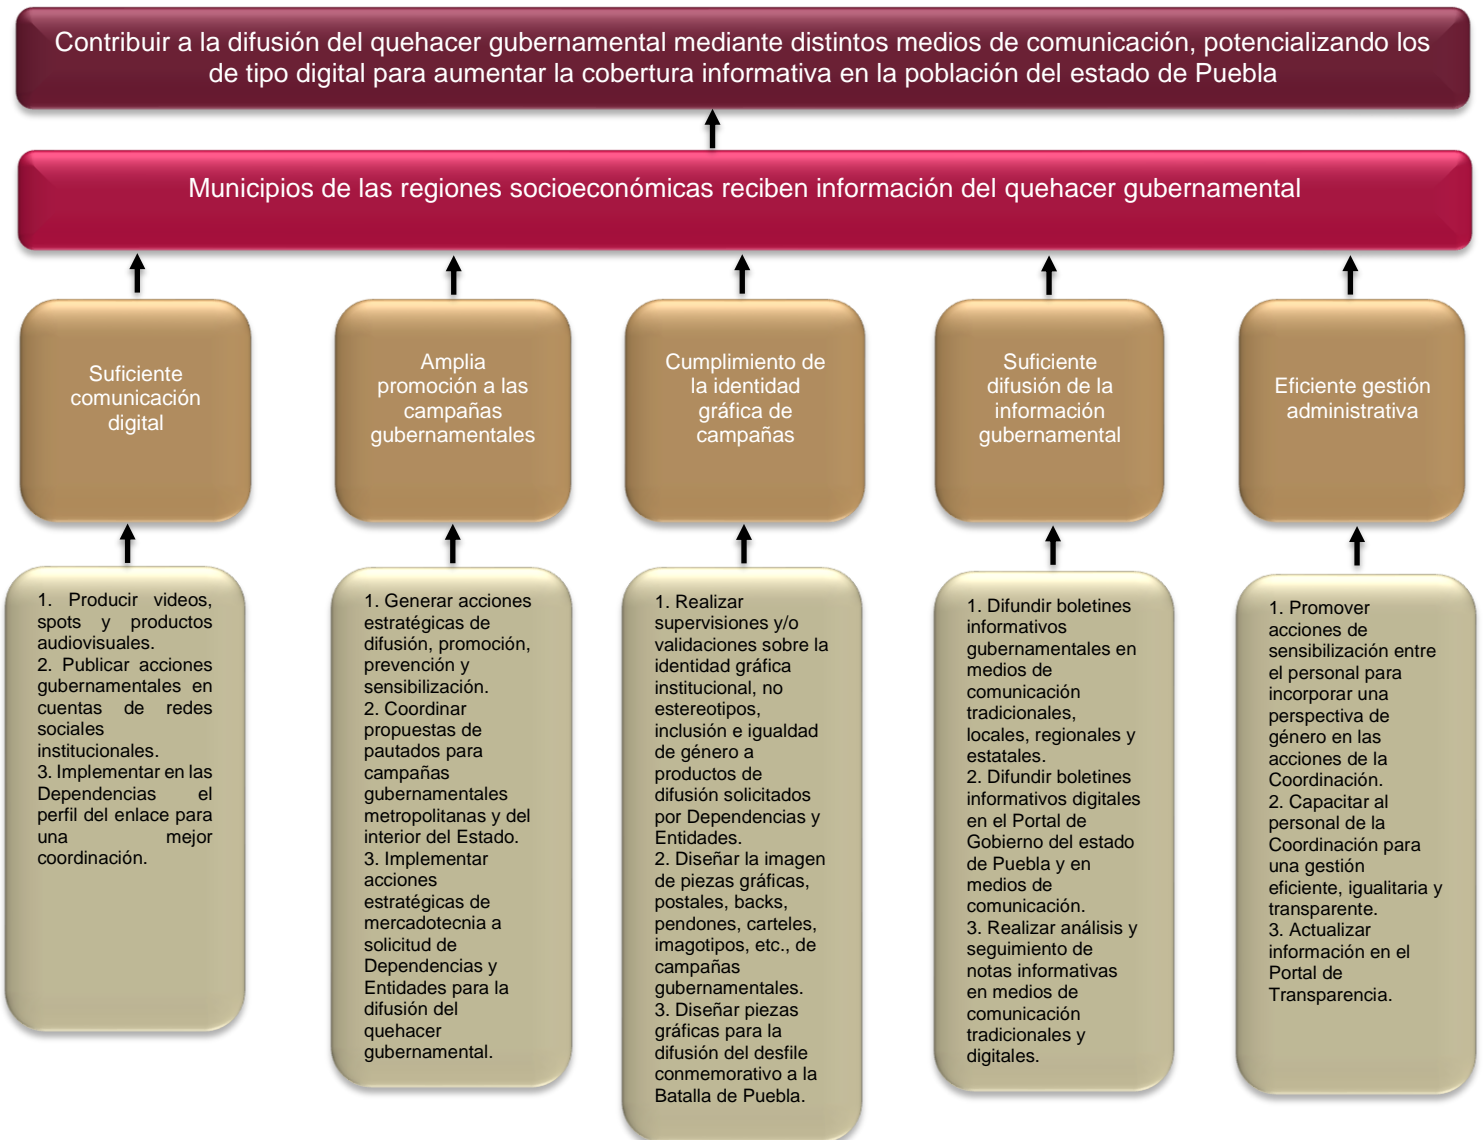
Contribuir a la difusión del quehacer gubernamental mediante distintos medios de comunicación, potencializando los de tipo digital para aumentar la cobertura informativa en la población del estado de Puebla

Municipios de las regiones socioeconómicas reciben información del quehacer gubernamental

Suficiente comunicación digital

Amplia promoción a las campañas gubernamentales

Cumplimiento de la identidad gráfica de campañas

Suficiente difusión de la información gubernamental

Eficiente gestión administrativa

1. Producir videos, spots y productos audiovisuales.
2. Publicar acciones gubernamentales en cuentas de redes sociales institucionales.
3. Implementar en las Dependencias el perfil del enlace para una mejor coordinación.

1. Generar acciones estratégicas de difusión, promoción, prevención y sensibilización.
2. Coordinar propuestas de pautados para campañas gubernamentales metropolitanas y del interior del Estado.
3. Implementar acciones estratégicas de mercadotecnia a solicitud de Dependencias y Entidades para la difusión del quehacer gubernamental.

1. Realizar supervisiones y/o validaciones sobre la identidad gráfica institucional, no estereotipos, inclusión e igualdad de género a productos de difusión solicitados por Dependencias y Entidades.
2. Diseñar la imagen de piezas gráficas, postales, backs, pendones, carteles, imagotipos, etc., de campañas gubernamentales.
3. Diseñar piezas gráficas para la difusión del desfile conmemorativo a la Batalla de Puebla.

1. Difundir boletines informativos gubernamentales en medios de comunicación tradicionales, locales, regionales y estatales.
2. Difundir boletines informativos digitales en el Portal de Gobierno del estado de Puebla y en medios de comunicación.
3. Realizar análisis y seguimiento de notas informativas en medios de comunicación tradicionales y digitales.

1. Promover acciones de sensibilización entre el personal para incorporar una perspectiva de género en las acciones de la Coordinación.
2. Capacitar al personal de la Coordinación para una gestión eficiente, igualitaria y transparente.
3. Actualizar información en el Portal de Transparencia.